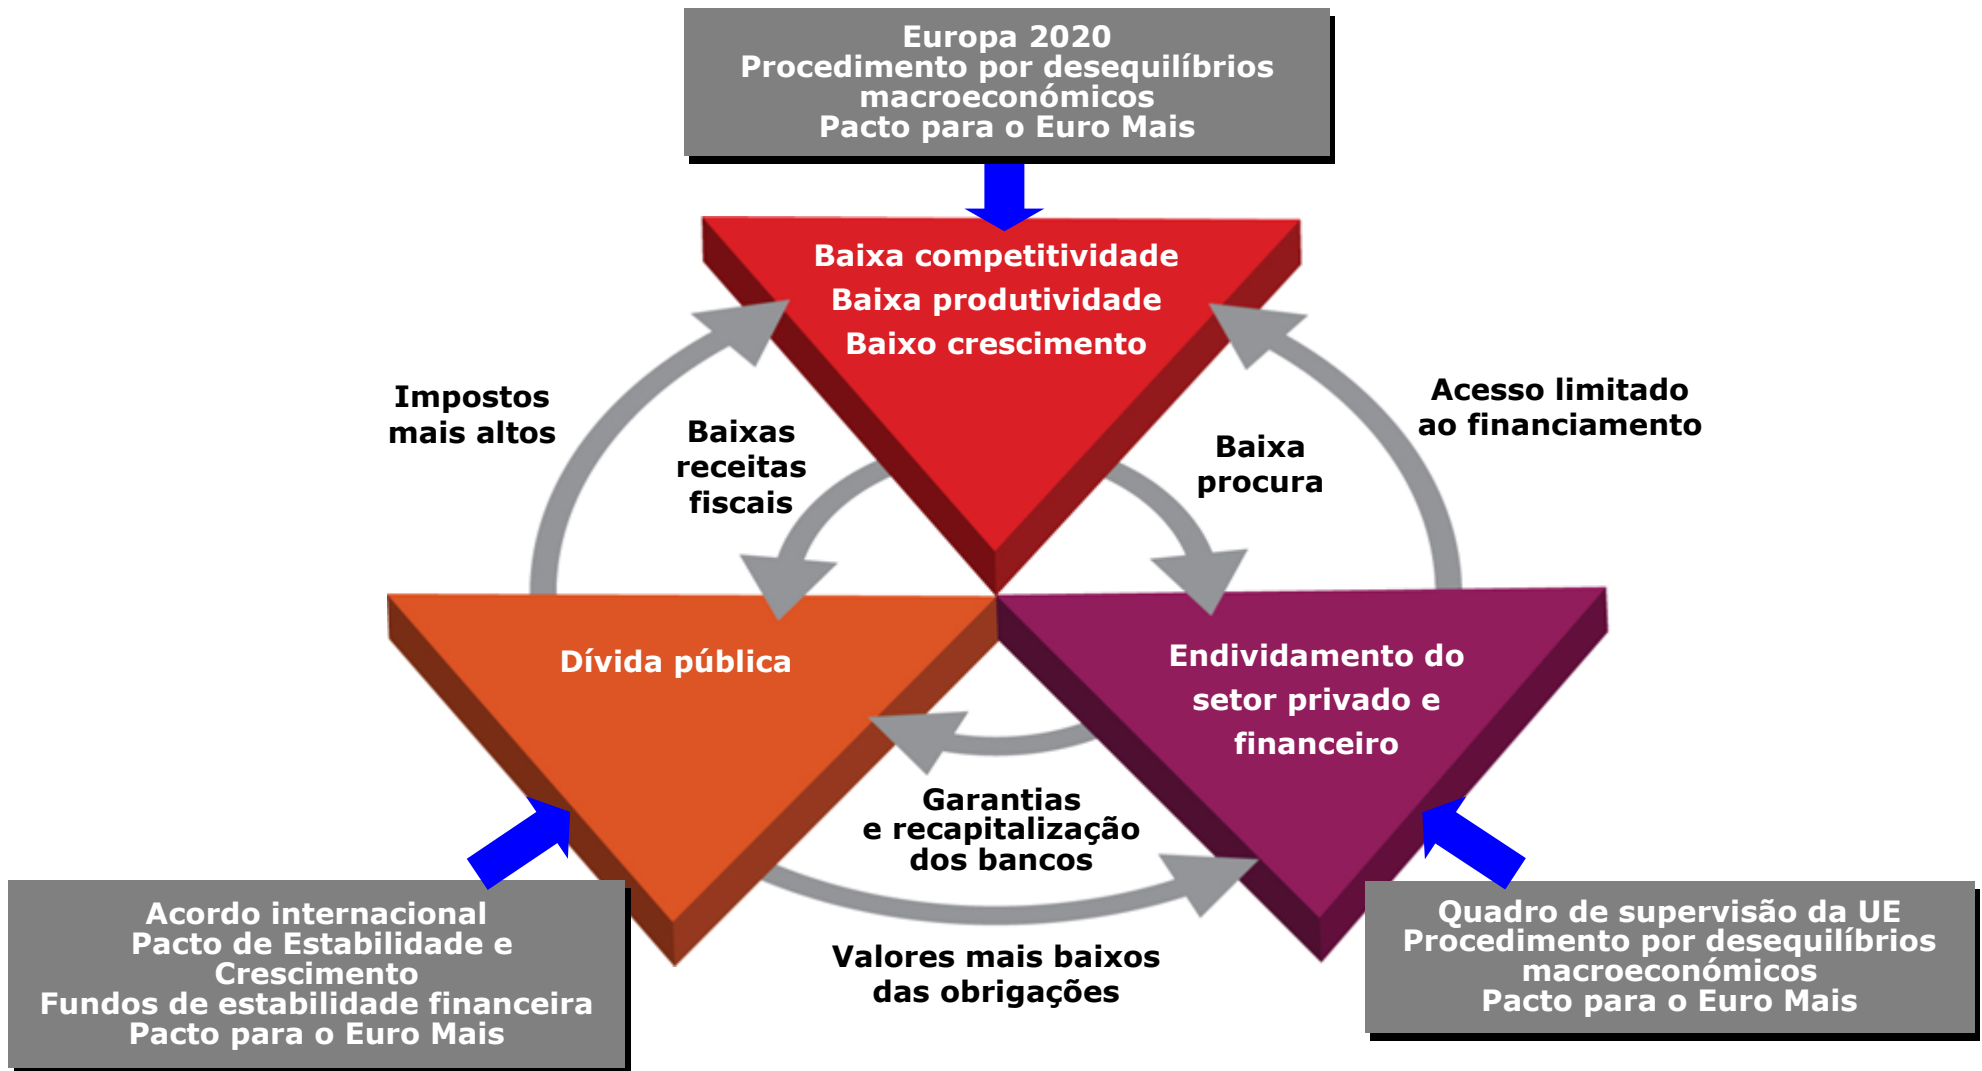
Europa 2020
Procedimento por desequilíbrios macroeconómicos
Pacto para o Euro Mais

Baixa competitividade
Baixa produtividade
Baixo crescimento

Impostos mais altos

Baixas receitas fiscais

Baixa procura

Acesso limitado ao financiamento

Dívida pública

Endividamento do setor privado e financeiro

Garantias e recapitalização dos bancos

Valores mais baixos das obrigações

Acordo internacional
Pacto de Estabilidade e Crescimento
Fundos de estabilidade financeira
Pacto para o Euro Mais

Quadro de supervisão da UE
Procedimento por desequilíbrios macroeconómicos
Pacto para o Euro Mais